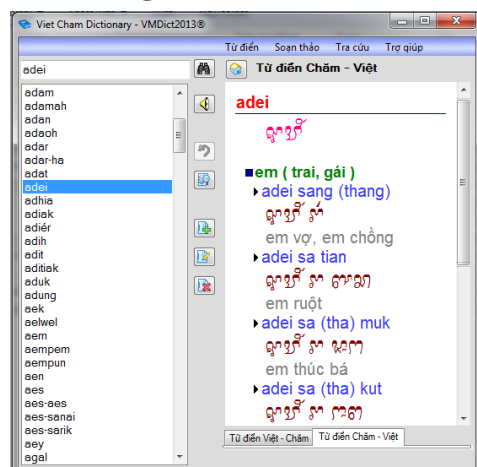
Viet Cham Dictionary - VMDict2013®

Từ điển Soạn thảo Tra cứu Trợ giúp

adei

Từ điển Chăm - Việt

adam
adamah
adan
adaoh
adar
adar-ha
adat
adei
adhia
adiak
adiér
adih
adit
aditiak
aduk
adung
aek
aelwel
aem
aempem
aempun
aen
aes
aes-aes
aes-sanai
aes-sarik
aey
agal

adei

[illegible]

em ( trai, gái )

adei sang (thang)

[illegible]

em vợ, em chồng

adei sa tian

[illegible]

em ruột

adei sa (tha) muk

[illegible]

em thúc bá

adei sa (tha) kut

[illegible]

Từ điển Việt - Chăm Từ điển Chăm - Việt